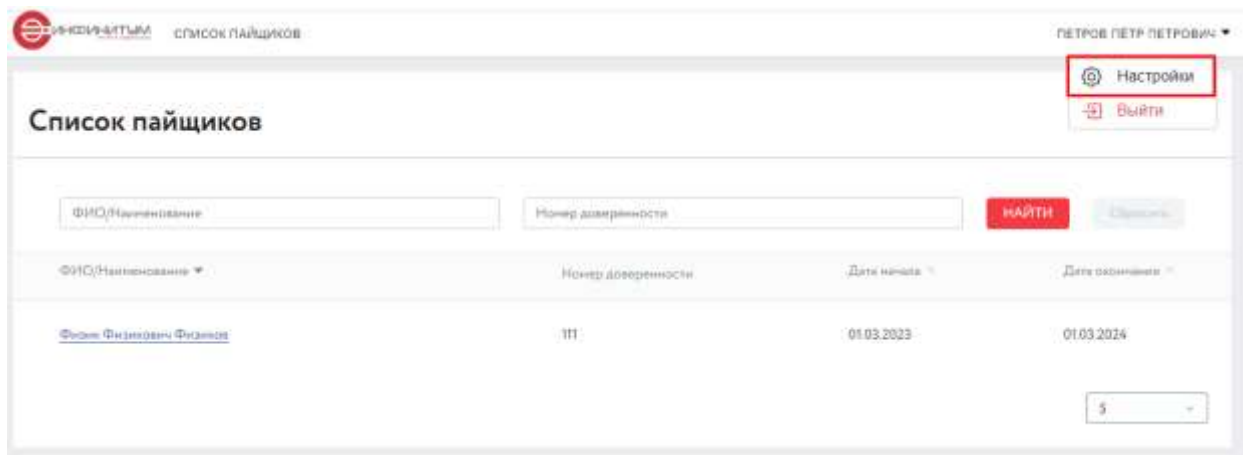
ИНФИНИТУМ СПИСОК ПАЙЩИКОВ

ПЕТРОВ ПЁТР ПЕТРОВИЧ

Настройки

Выйти

Список пайщиков

ФИО/Наименование

Номер доверенности

НАЙТИ

Сбросить

| ФИО/Наименование | Номер доверенности | Дата начала | Дата окончания |
|---|---|---|---|
| Физик Физикович Физиков | 111 | 01.03.2023 | 01.03.2024 |

5